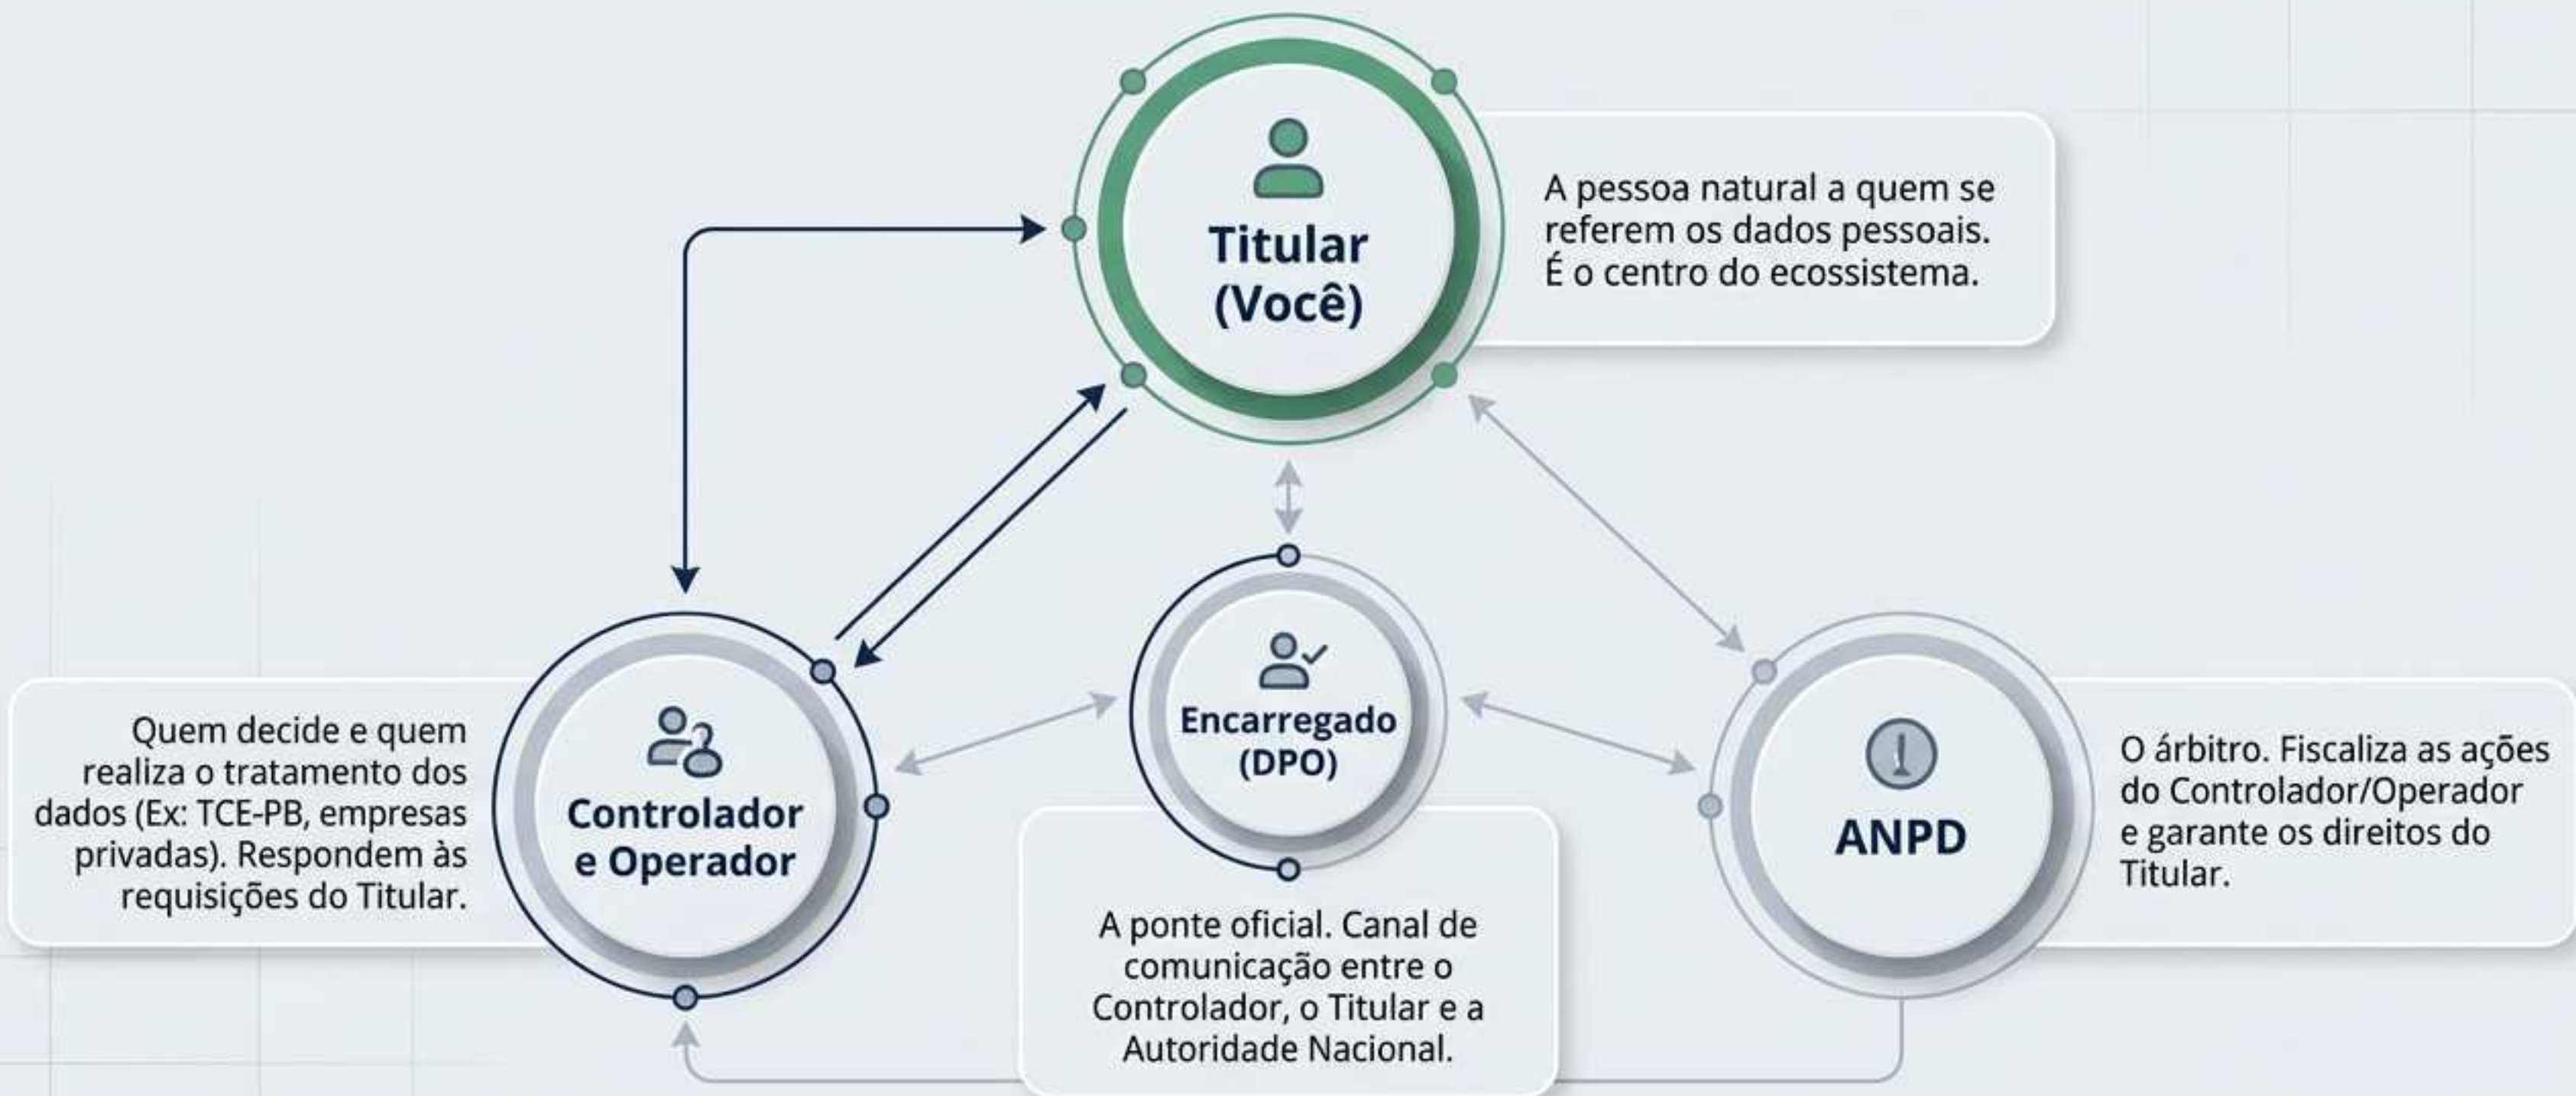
Titular (Você)

A pessoa natural a quem se referem os dados pessoais. É o centro do ecossistema.

Quem decide e quem realiza o tratamento dos dados (Ex: TCE-PB, empresas privadas). Respondem às requisições do Titular.

Controlador e Operador

Encarregado (DPO)

A ponte oficial. Canal de comunicação entre o Controlador, o Titular e a Autoridade Nacional.

ANPD

O árbitro. Fiscaliza as ações do Controlador/Operador e garante os direitos do Titular.